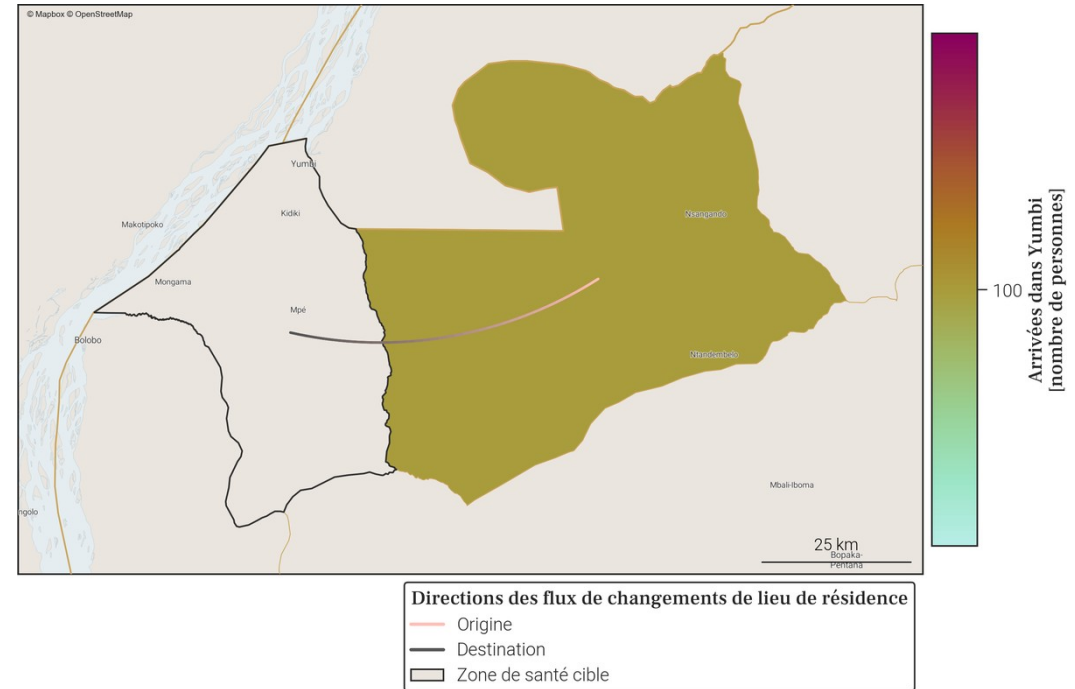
© Mapbox © OpenStreetMap

Yumbi
Kidiki
Makotipoko
Mongama
Mpé
Bolobo
Nsangando
Ntandembelo
Mbali-Iboma
ngolo
25 km
Bopaka-Pentana

100
Arrivées dans Yumbi
[nombre de personnes]

Directions des flux de changements de lieu de résidence
Origine
Destination
Zone de santé cible